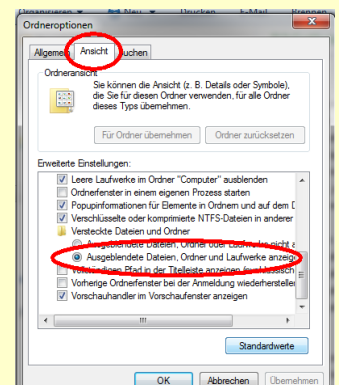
Organisieren ▾ Neu ▾ Drucken E-Mail Brennen

Ordneroptionen

Allgemein Ansicht Suchen

Ordneransicht

Sie können die Ansicht (z. B. Details oder Symbole), die Sie für diesen Ordner verwenden, für alle Ordner dieses Typs übernehmen.

Für Ordner übernehmen

Ordner zurücksetzen

Erweiterte Einstellungen:

Leere Laufwerke im Ordner "Computer" ausblenden

Ordnerfenster in einem eigenen Prozess starten

Popupinformationen für Elemente in Ordnern und auf dem D

Verschlüsselte oder komprimierte NTFS-Dateien in anderer

Versteckte Dateien und Ordner

Ausgeblendete Dateien, Ordner oder Laufwerke nicht a

Ausgeblendete Dateien, Ordner und Laufwerke anzeig

Vollständigen Pfad in der Titelleiste anzeigen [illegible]

Vorherige Ordnerfenster bei der Anmeldung wiederherstellen

Vorschauhandler im Vorschaufenster anzeigen

Standardwerte

OK

Abbrechen

Übernehmen